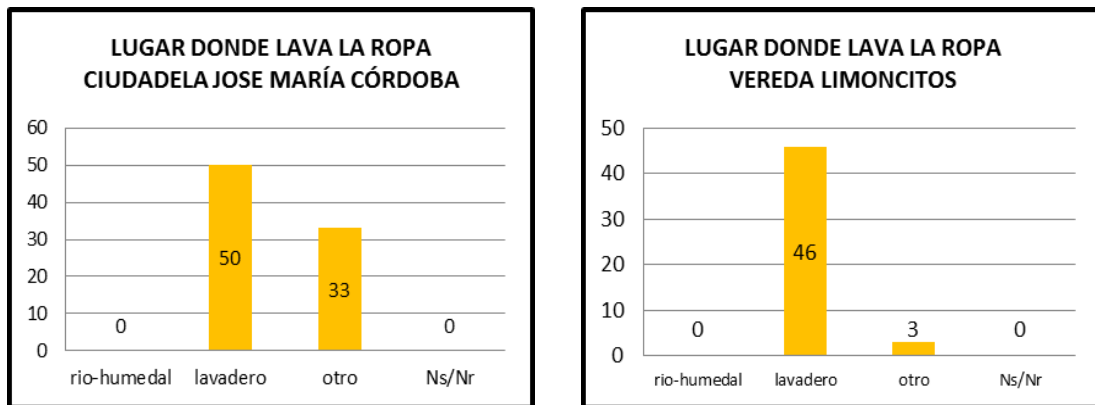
LUGAR DONDE LAVA LA ROPA
CIUDADELA JOSE MARÍA CÓRDOBA

60
50
40
30
20
10
0

0
50
33
0

rio-humedal lavadero otro Ns/Nr

LUGAR DONDE LAVA LA ROPA
VEREDA LIMONCITOS

50
40
30
20
10
0

0
46
3
0

rio-humedal lavadero otro Ns/Nr